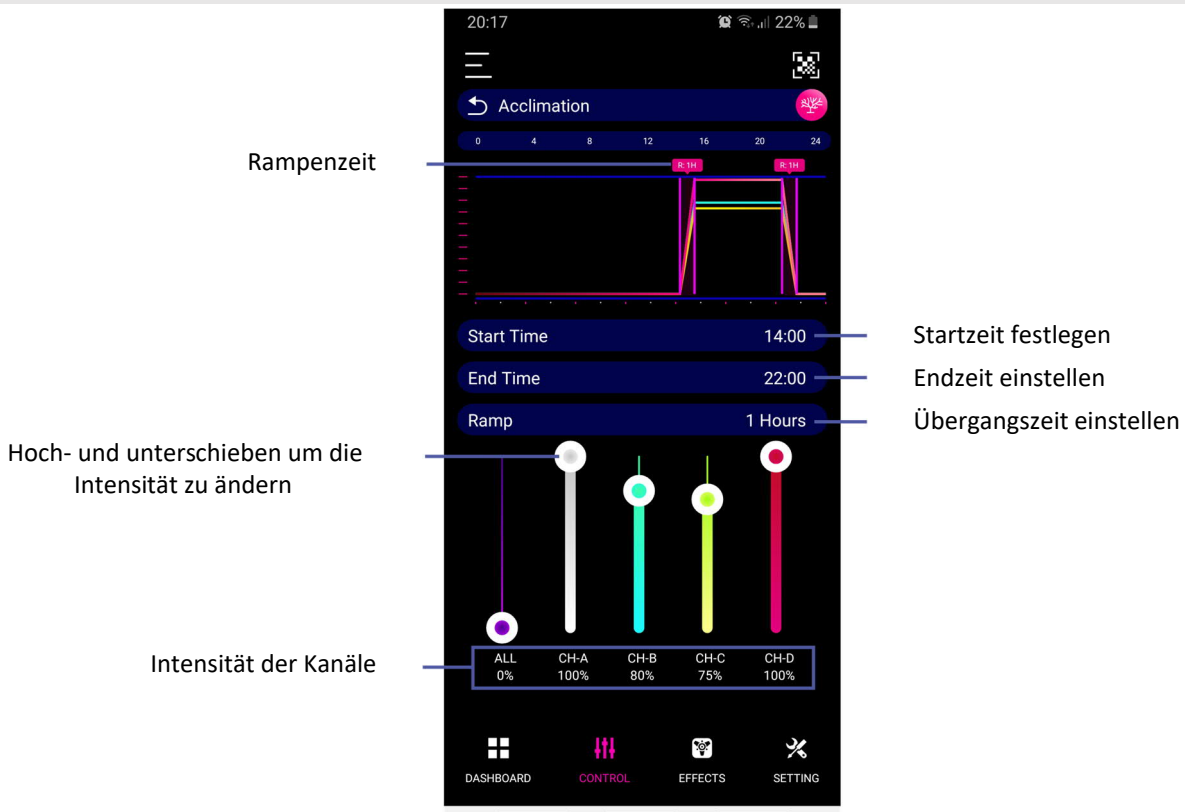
20:17 22%

Acclimation

0 4 8 12 16 20 24

Rampenzeit

R: 1H R: 1H

Start Time 14:00
Startzeit festlegen

End Time 22:00
Endzeit einstellen

Ramp 1 Hours
Übergangszeit einstellen

Hoch- und unterschieben um die Intensität zu ändern

| ALL | CH-A | CH-B | CH-C | CH-D |
|---|---|---|---|---|
| 0% | 100% | 80% | 75% | 100% |

Intensität der Kanäle

DASHBOARD CONTROL EFFECTS SETTING